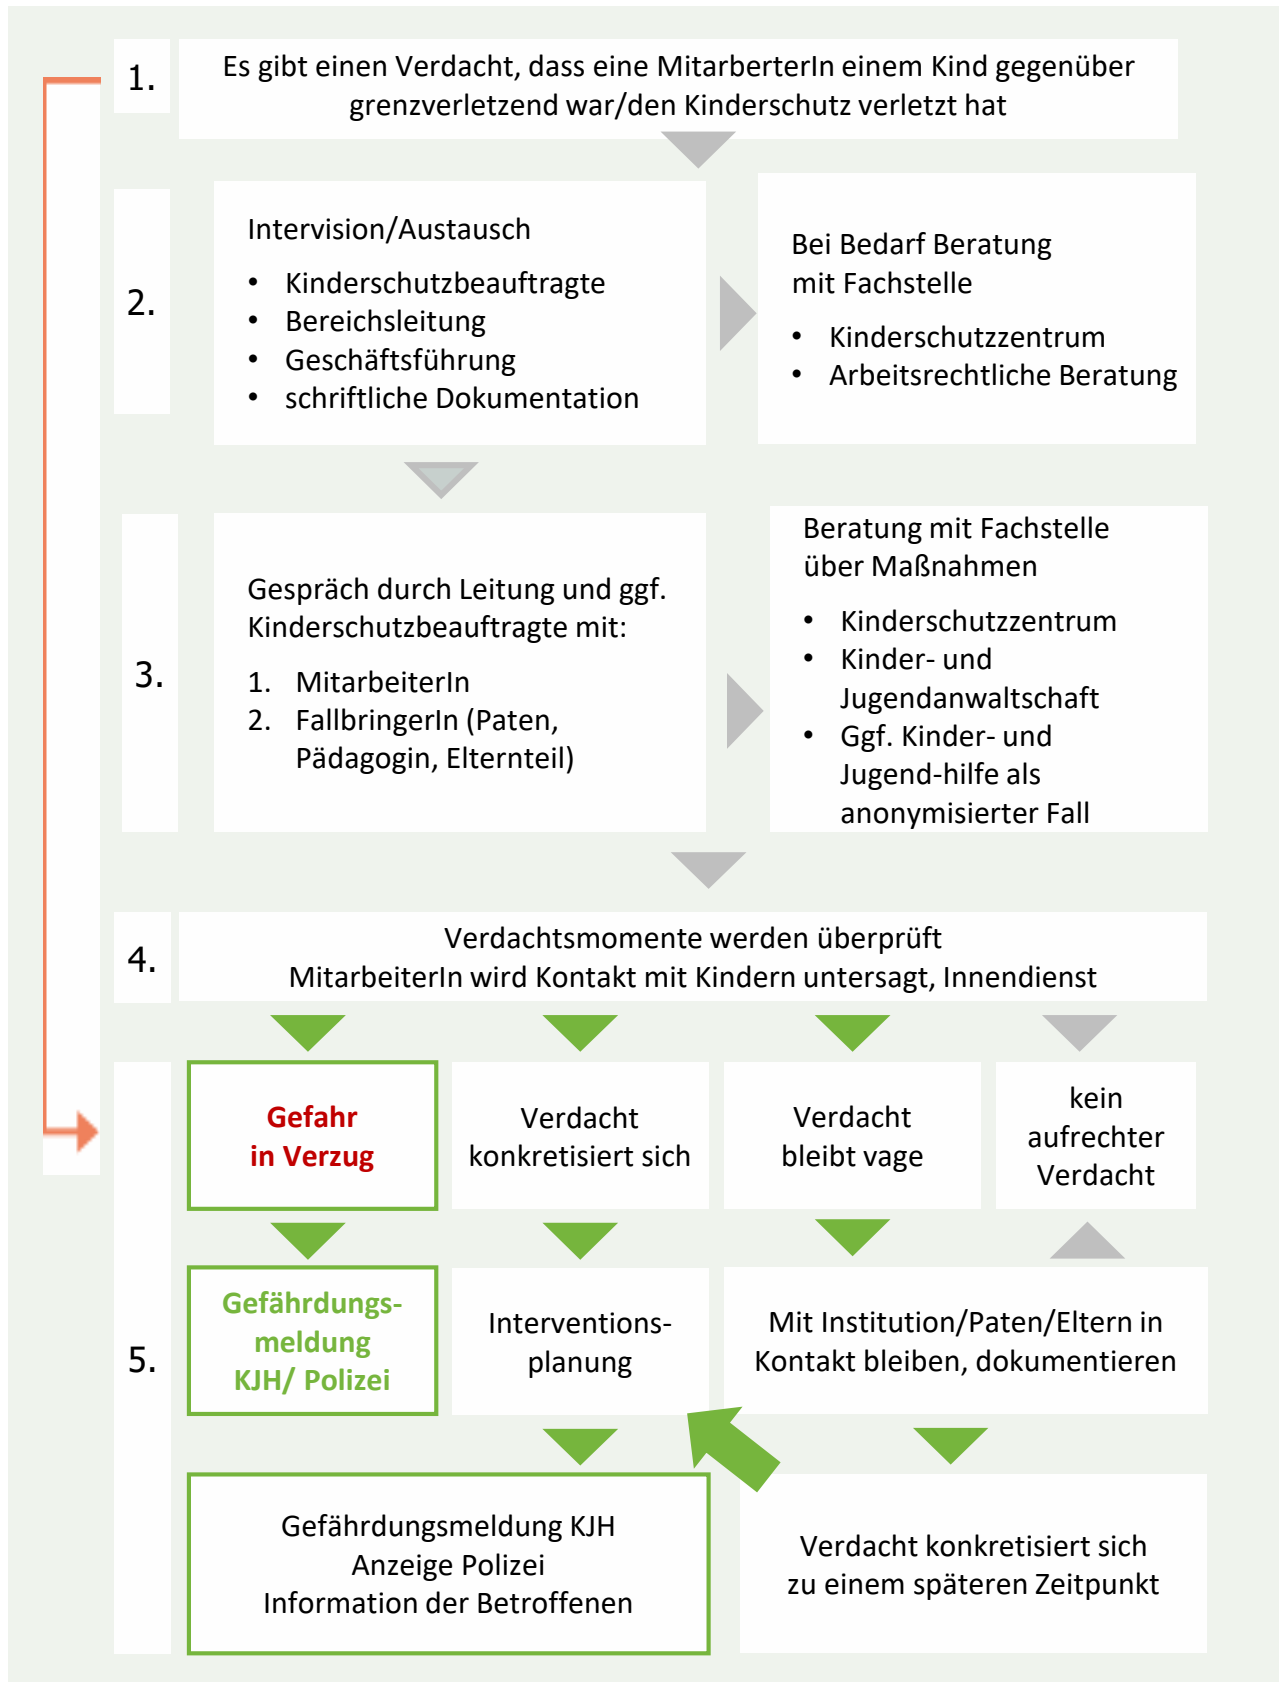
1.

Es gibt einen Verdacht, dass eine MitarberterIn einem Kind gegenüber grenzverletzend war/den Kinderschutz verletzt hat

2.

Intervision/Austausch

- Kinderschutzbeauftragte
- Bereichsleitung
- Geschäftsführung
- schriftliche Dokumentation

Bei Bedarf Beratung mit Fachstelle

- Kinderschutzzentrum
- Arbeitsrechtliche Beratung

3.

Gespräch durch Leitung und ggf. Kinderschutzbeauftragte mit:

1. MitarbeiterIn
2. FallbringerIn (Paten, Pädagogin, Elternteil)

Beratung mit Fachstelle über Maßnahmen

- Kinderschutzzentrum
- Kinder- und Jugendanwaltschaft
- Ggf. Kinder- und Jugend-hilfe als anonymisierter Fall

4.

Verdachtsmomente werden überprüft
MitarbeiterIn wird Kontakt mit Kindern untersagt, Innendienst

5.

Gefahr in Verzug

Verdacht konkretisiert sich

Verdacht bleibt vage

kein aufrechter Verdacht

Gefährdungs-meldung KJH/ Polizei

Interventions-planung

Mit Institution/Paten/Eltern in Kontakt bleiben, dokumentieren

Gefährdungsmeldung KJH
Anzeige Polizei
Information der Betroffenen

Verdacht konkretisiert sich zu einem späteren Zeitpunkt